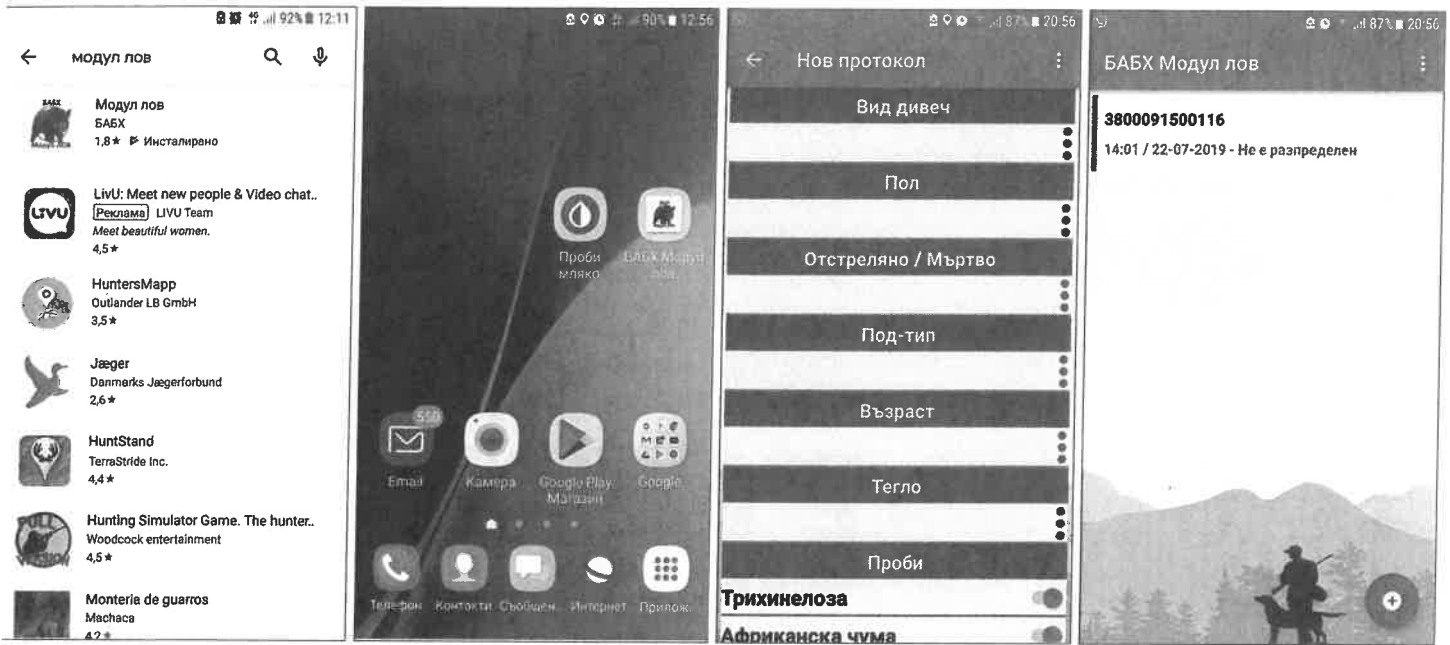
92% 12:11

модул лов

Модул лов
БАБХ
1,8★ Инсталирано

LivU: Meet new people & Video chat..
Реклама LIVU Team
Meet beautiful women.
4,5★

HuntersMapp
Outlander LB GmbH
3,5★

Jæger
Danmarks Jægerforbund
2,6★

HuntStand
TerraStride Inc.
4,4★

Hunting Simulator Game. The hunter..
Woodcock entertainment
4,5★

Monteria de guarros
Machaca
4,2★

90% 12:56

Проби мляко
БАБХ Модул лов

559
Email
Камера
Google Play Магазин
Google

Телефон
Контакти
Съобщен.
Интернет
Прилож.

87% 20:56

Нов протокол

Вид дивеч

Пол

Отстреляно / Мъртво

Под-тип

Възраст

Тегло

Проби

Трихинелоза

Африканска чума

87% 20:56

БАБХ Модул лов

3800091500116
14:01 / 22-07-2019 - Не е разпределен